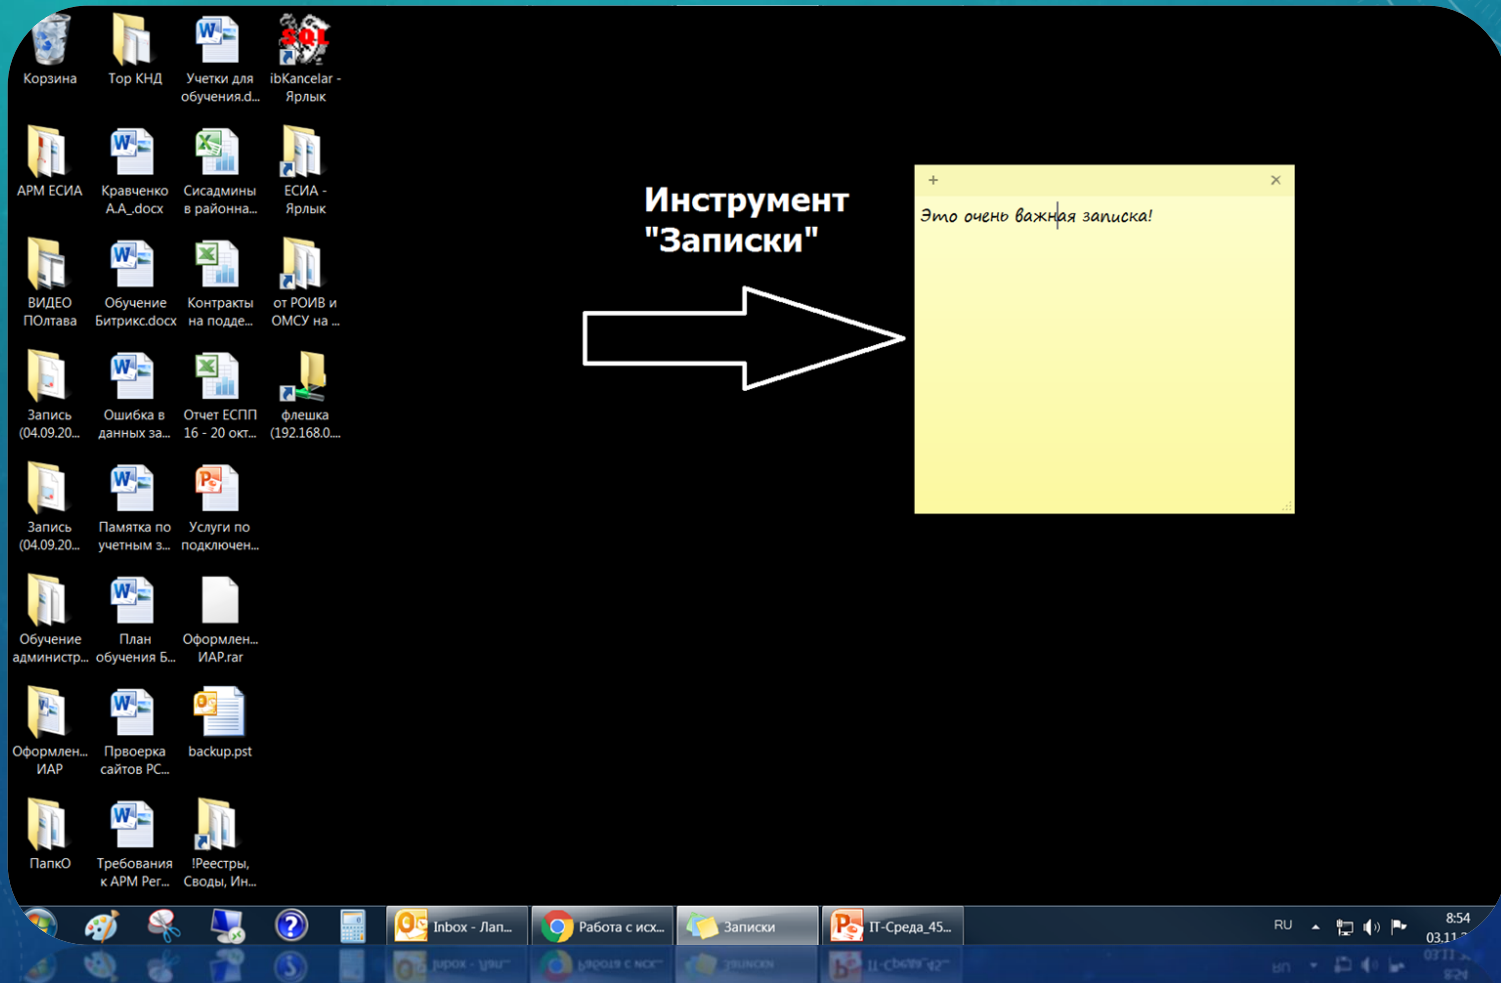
Корзина
Тор КНД
Учетки для обучения.d...
ibKancelar - Ярлык
АРМ ЕСИА
Кравченко А.А_.docx
Сисадмины в районна...
ЕСИА - Ярлык
ВИДЕО ПОлтава
Обучение Битрикс.docx
Контракты на подде...
от РОИВ и ОМСУ на ...
Запись (04.09.20...
Ошибка в данных за...
Отчет ЕСПП 16 - 20 окт...
флешка (192.168.0....
Запись (04.09.20...
Памятка по учетным з...
Услуги по подключен...
Обучение администр...
План обучения Б...
Оформлен... ИАР.rar
Оформлен... ИАР
Првоерка сайтов РС...
backup.pst
ПапкО
Требования к АРМ Рег...
!Реестры, Своды, Ин...

Инструмент "Записки"

+ ×
Это очень важная записка!

Inbox - Лап...
Работа с исх...
Записки
IT-Среда_45...
RU
8:54
03.11.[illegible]